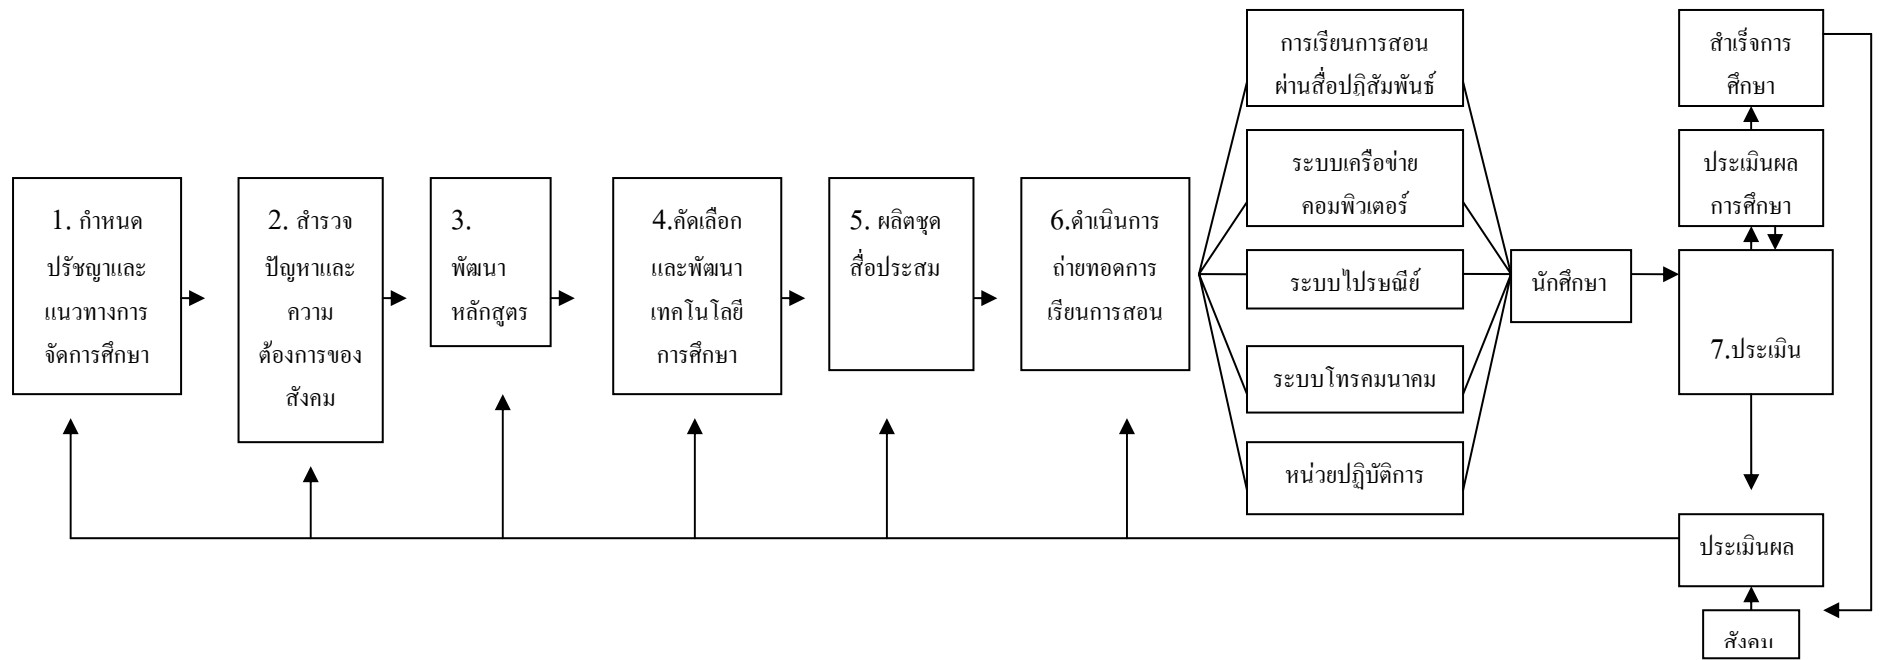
1. กำหนด ปรัชญาและ แนวทางการ จัดการศึกษา

2. สำรวจ ปัญหาและ ความ ต้องการของ สังคม

3. พัฒนา หลักสูตร

4.คัดเลือก และพัฒนา เทคโนโลยี การศึกษา

5. ผลิตชุด สื่อประสม

6.ดำเนินการ ถ่ายทอดการ เรียนการสอน

การเรียนการสอน ผ่านสื่อปฏิสัมพันธ์

ระบบเครือข่าย คอมพิวเตอร์

ระบบไปรษณีย์

ระบบโทรคมนาคม

หน่วยปฏิบัติการ

นักศึกษา

สำเร็จการ ศึกษา

ประเมินผล การศึกษา

7.ประเมิน

ประเมินผล

สังคม